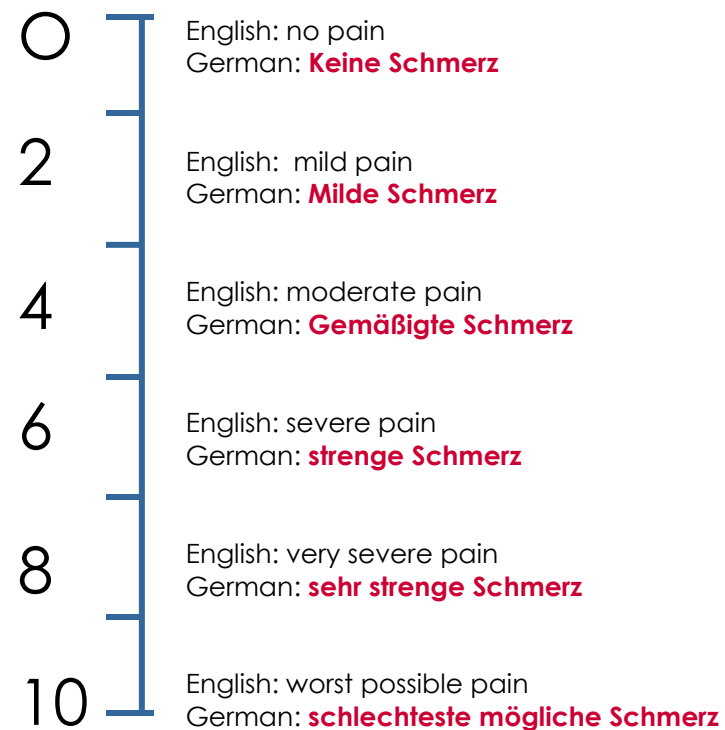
0
English: no pain
German: Keine Schmerz

2
English: mild pain
German: Milde Schmerz

4
English: moderate pain
German: Gemäßigte Schmerz

6
English: severe pain
German: strenge Schmerz

8
English: very severe pain
German: sehr strenge Schmerz

10
English: worst possible pain
German: schlechteste mögliche Schmerz